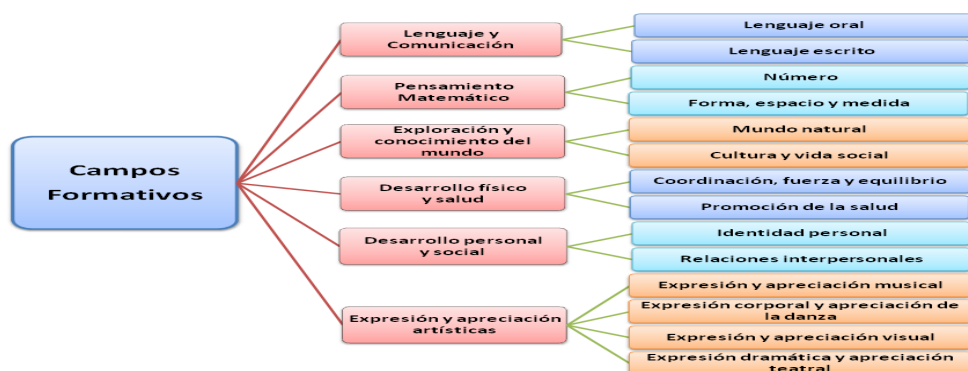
Campos Formativos

Lenguaje y Comunicación

Lenguaje oral

Lenguaje escrito

Pensamiento Matemático

Número

Forma, espacio y medida

Exploración y conocimiento del mundo

Mundo natural

Cultura y vida social

Desarrollo físico y salud

Coordinación, fuerza y equilibrio

Promoción de la salud

Desarrollo personal y social

Identidad personal

Relaciones interpersonales

Expresión y apreciación artísticas

Expresión y apreciación musical

Expresión corporal y apreciación de la danza

Expresión y apreciación visual

Expresión dramática y apreciación teatral